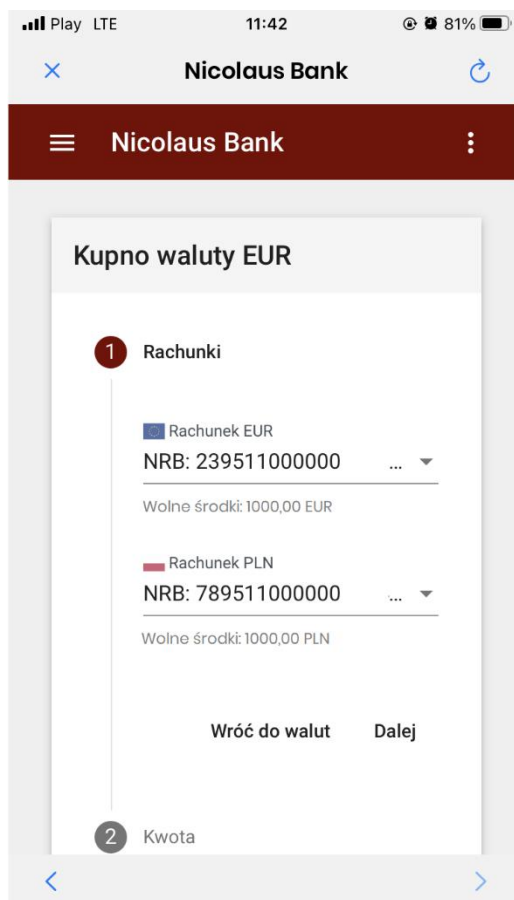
Play LTE 11:42 81%

Nicolaus Bank

Nicolaus Bank

Kupno waluty EUR

1 Rachunki

Rachunek EUR
NRB: 239511000000 ...

Wolne środki: 1000,00 EUR

Rachunek PLN
NRB: 789511000000 ...

Wolne środki: 1000,00 PLN

Wróć do walut Dalej

2 Kwota